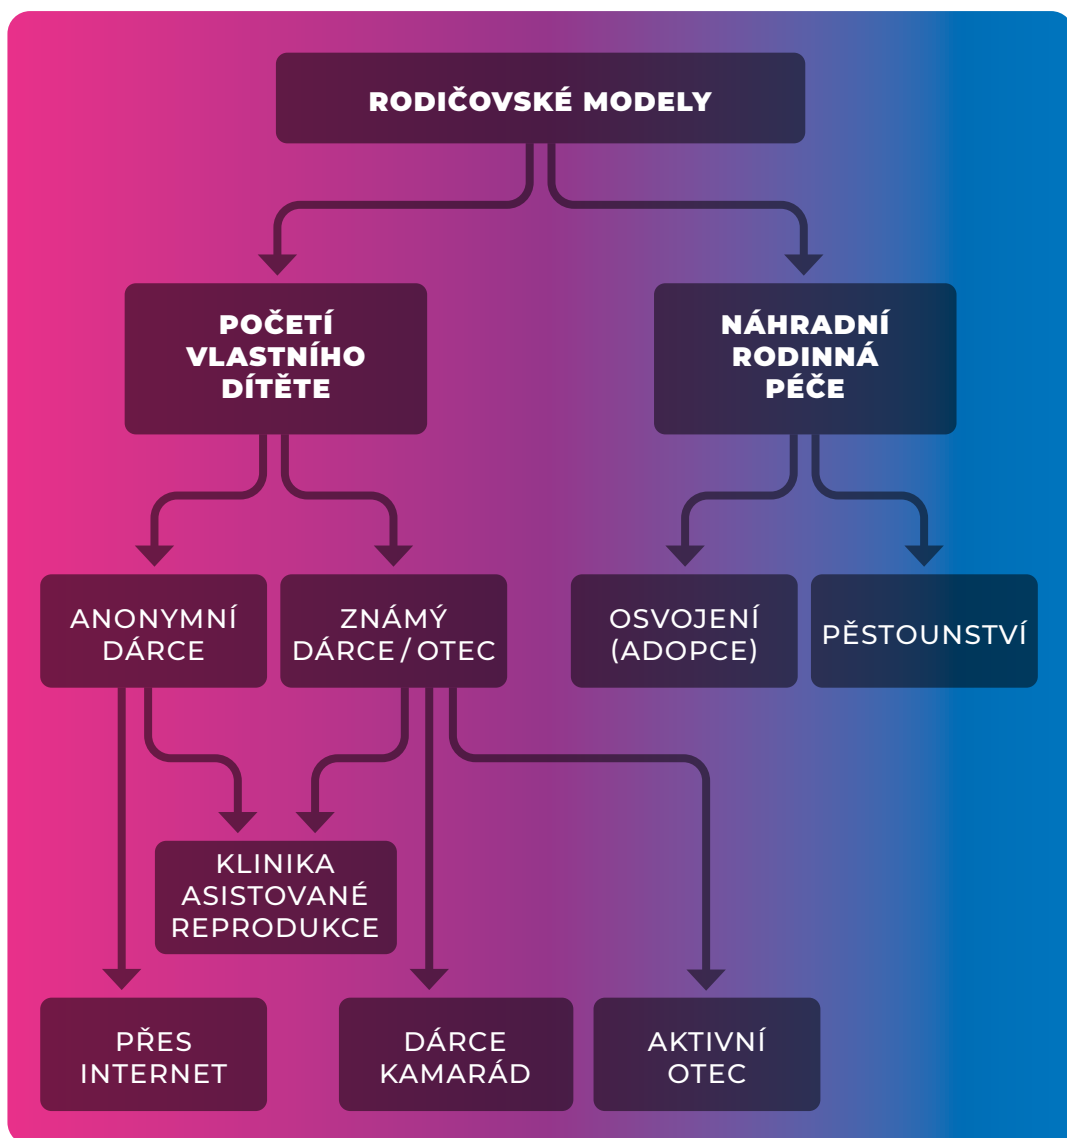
RODIČOVSKÉ MODELY

POČETÍ VLASTNÍHO DÍTĚTE

NÁHRADNÍ RODINNÁ PÉČE

ANONYMNÍ DÁRCE

ZNÁMÝ DÁRCE / OTEC

OSVOJENÍ (ADOPCE)

PĚSTOUNSTVÍ

KLINIKA ASISTOVANÉ REPRODUKCE

PŘES INTERNET

DÁRCE KAMARÁD

AKTIVNÍ OTEC